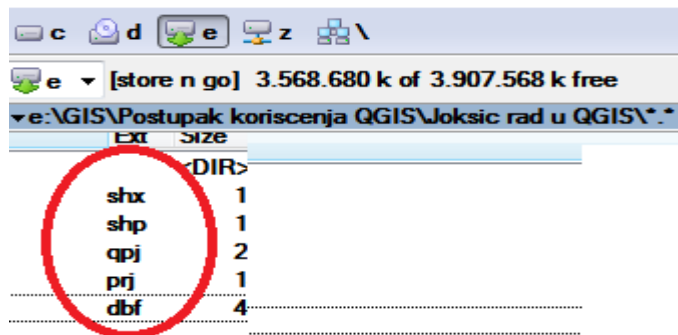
c d e z \

e ▾ [store n go] 3.568.680 k of 3.907.568 k free

▾e:\GIS\Postupak koriscenja QGIS\Joksic rad u QGIS\*.*

| Ext | Size |
|---|---|
| | <DIR> |
| shx | 1 |
| shp | 1 |
| qpj | 2 |
| prj | 1 |
| dbf | 4 |